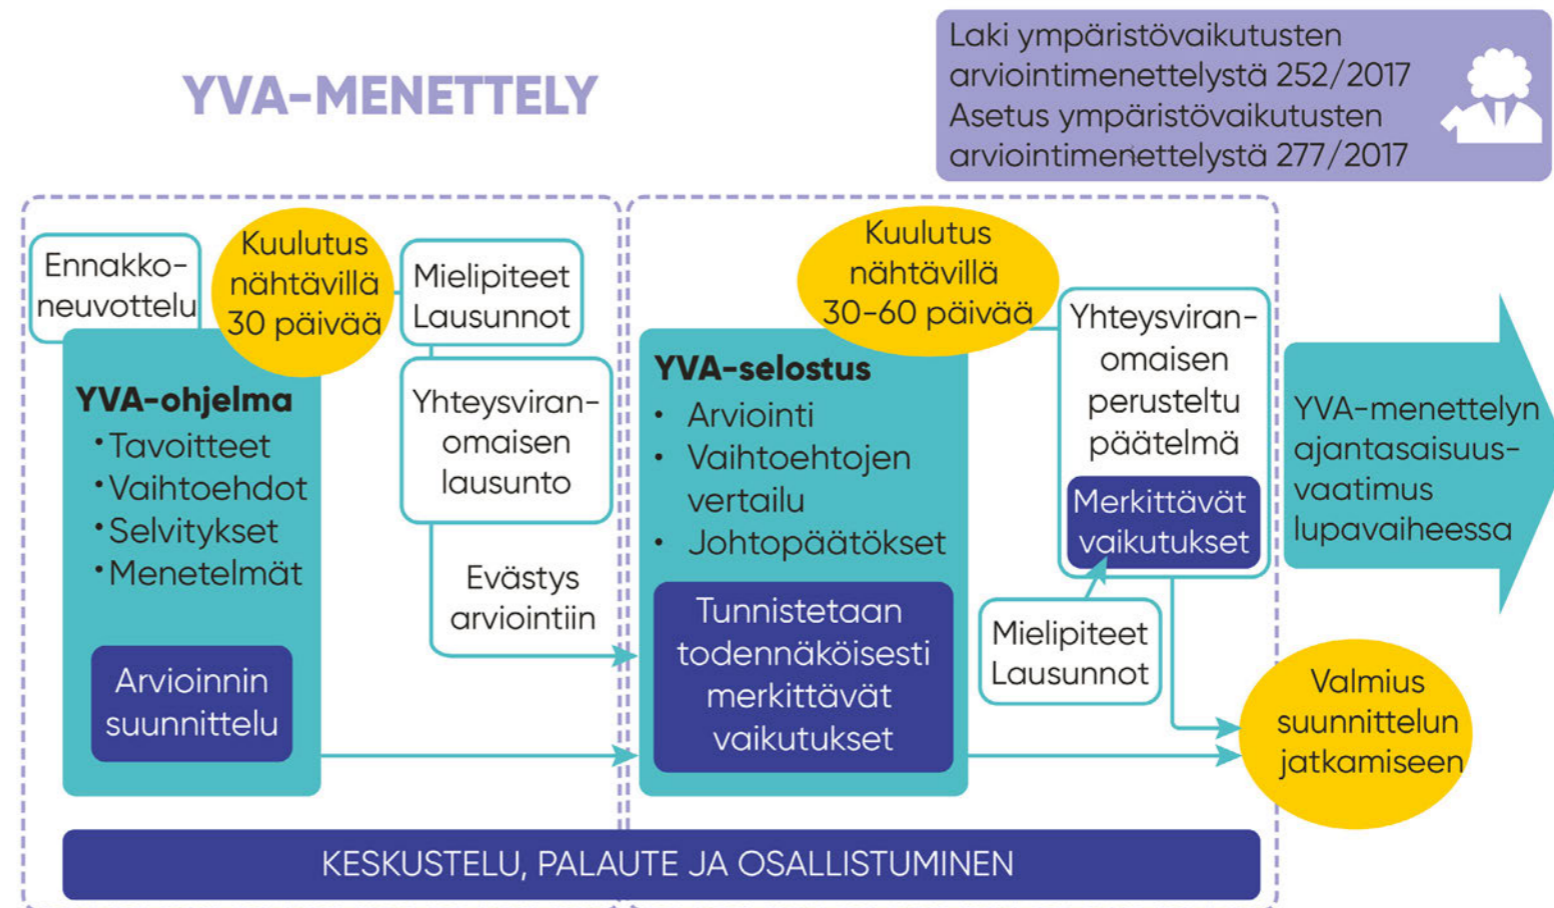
YVA-MENETTELY

Laki ympäristövaikutusten arviointimenettelystä 252/2017
Asetus ympäristövaikutusten arviointimenettelystä 277/2017

Ennakkoneuvottelu

Kuulutus nähtävillä 30 päivää

Mielipiteet
Lausunnot

YVA-ohjelma
• Tavoitteet
• Vaihtoehdot
• Selvitykset
• Menetelmät

Arvioinnin suunnittelu

Yhteysviranomaisen lausunto

Evästys arviointiin

Kuulutus nähtävillä 30-60 päivää

YVA-selostus
• Arviointi
• Vaihtoehtojen vertailu
• Johtopäätökset

Tunnistetaan todennäköisesti merkittävät vaikutukset

Yhteysviranomaisen perusteltu päätelmä

Merkittävät vaikutukset

Mielipiteet
Lausunnot

YVA-menettelyn ajantasaisuusvaatimus lupavaiheessa

Valmius suunnittelun jatkamiseen

KESKUSTELU, PALAUTE JA OSALLISTUMINEN